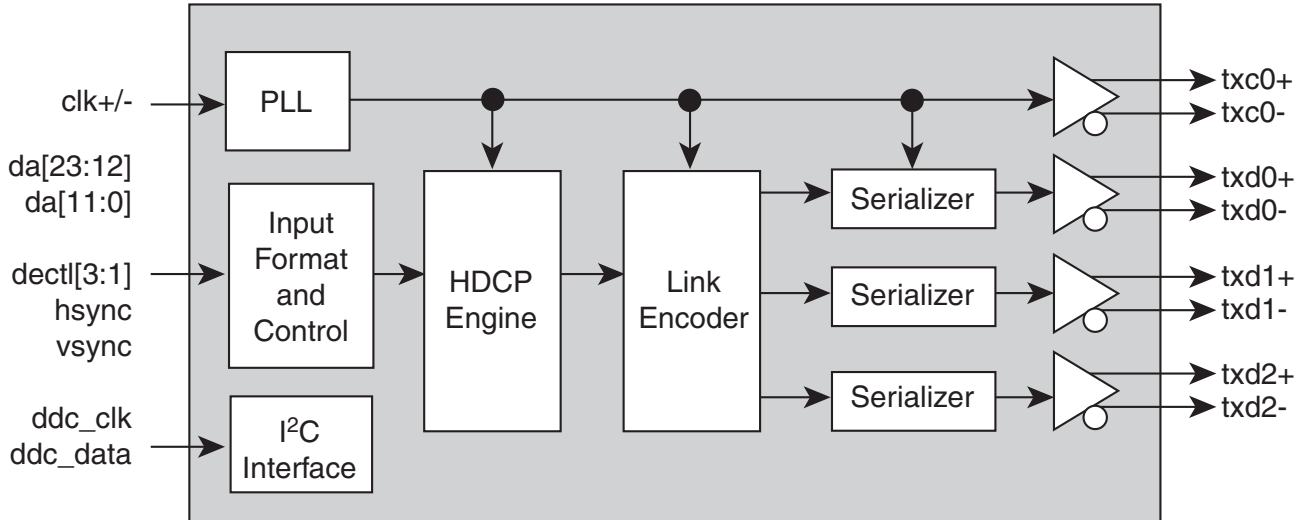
clk+/-

da[23:12]
da[11:0]

dectl[3:1]
hsync
vsync

ddc_clk
ddc_data

PLL

Input Format and Control

$I^2C$ Interface

HDCP Engine

Link Encoder

Serializer

Serializer

Serializer

txc0+
txc0-

txd0+
txd0-

txd1+
txd1-

txd2+
txd2-